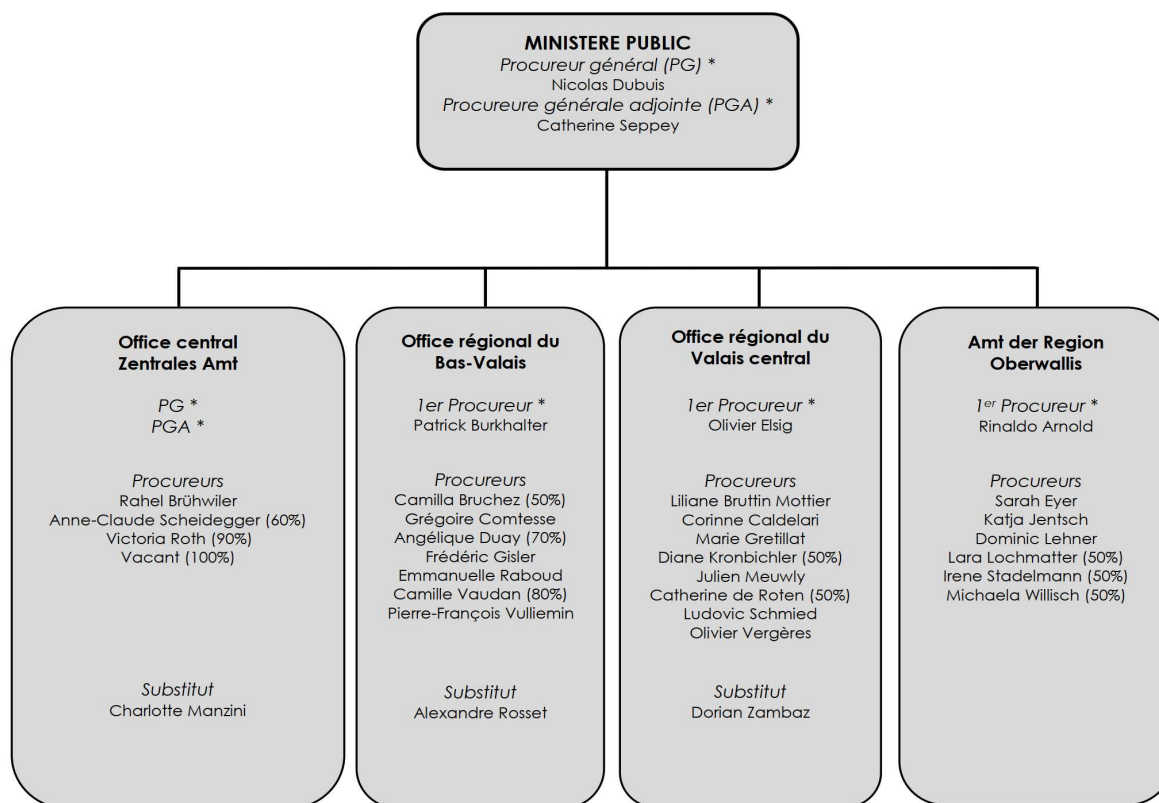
MINISTERE PUBLIC
Procureur général (PG) *
Nicolas Dubuis
Procureure générale adjointe (PGA) *
Catherine Seppey

Office central
Zentrales Amt

PG *
PGA *

Procureurs
Rahel Brühwiler
Anne-Claude Scheidegger (60%)
Victoria Roth (90%)
Vacant (100%)

Substitut
Charlotte Manzini

Office régional du
Bas-Valais

1er Procureur *
Patrick Burkhalter

Procureurs
Camilla Bruchez (50%)
Grégoire Comtesse
Angélique Duay (70%)
Frédéric Gisler
Emmanuelle Raboud
Camille Vaudan (80%)
Pierre-François Vulliemin

Substitut
Alexandre Rosset

Office régional du
Valais central

1er Procureur *
Olivier Elsig

Procureurs
Liliane Bruttin Mottier
Corinne Caldelari
Marie Gretillat
Diane Kronbichler (50%)
Julien Meuwly
Catherine de Roten (50%)
Ludovic Schmied
Olivier Vergères

Substitut
Dorian Zambaz

Amt der Region
Oberwallis

1$^{er}$ Procureur *
Rinaldo Arnold

Procureurs
Sarah Eyer
Katja Jentsch
Dominic Lehner
Lara Lochmatter (50%)
Irene Stadelmann (50%)
Michaela Willisch (50%)